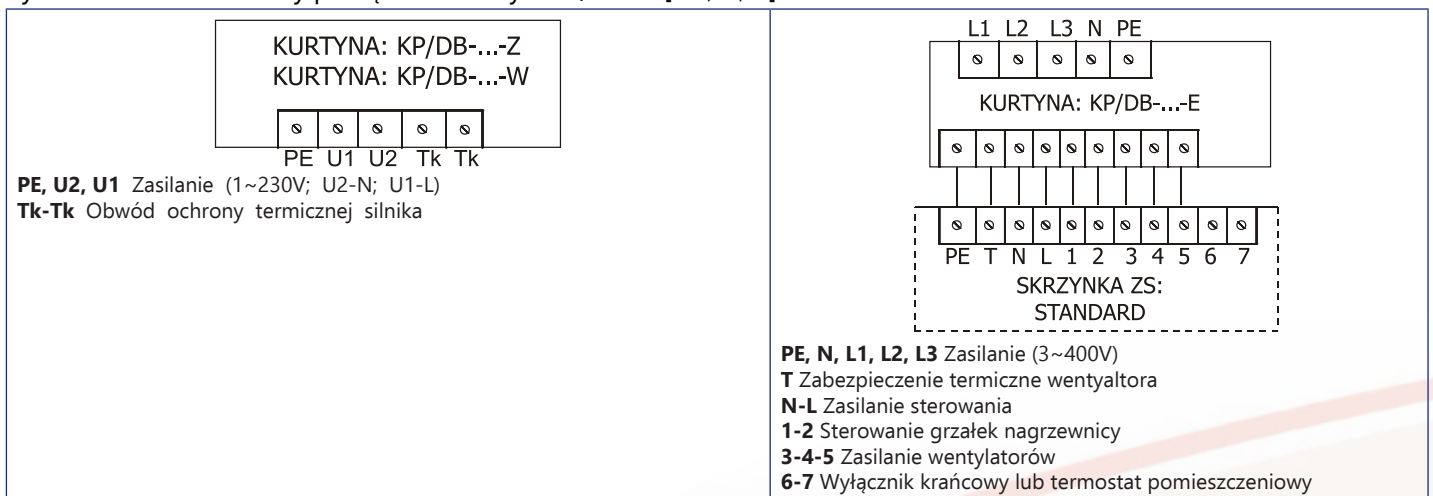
KURTYNA: KP/DB-...-Z
KURTYNA: KP/DB-...-W

PE U1 U2 Tk Tk

**PE, U2, U1** Zasilanie (1~230V; U2-N; U1-L)
**Tk-Tk** Obwód ochrony termicznej silnika

L1 L2 L3 N PE

KURTYNA: KP/DB-...-E

PE T N L 1 2 3 4 5 6 7

SKRZYNKA ZS:
STANDARD

**PE, N, L1, L2, L3** Zasilanie (3~400V)
**T** Zabezpieczenie termiczne wentyaltora
**N-L** Zasilanie sterowania
**1-2** Sterowanie grzałek nagrzewnicy
**3-4-5** Zasilanie wentylatorów
**6-7** Wyłącznik krańcowy lub termostat pomieszczeniowy